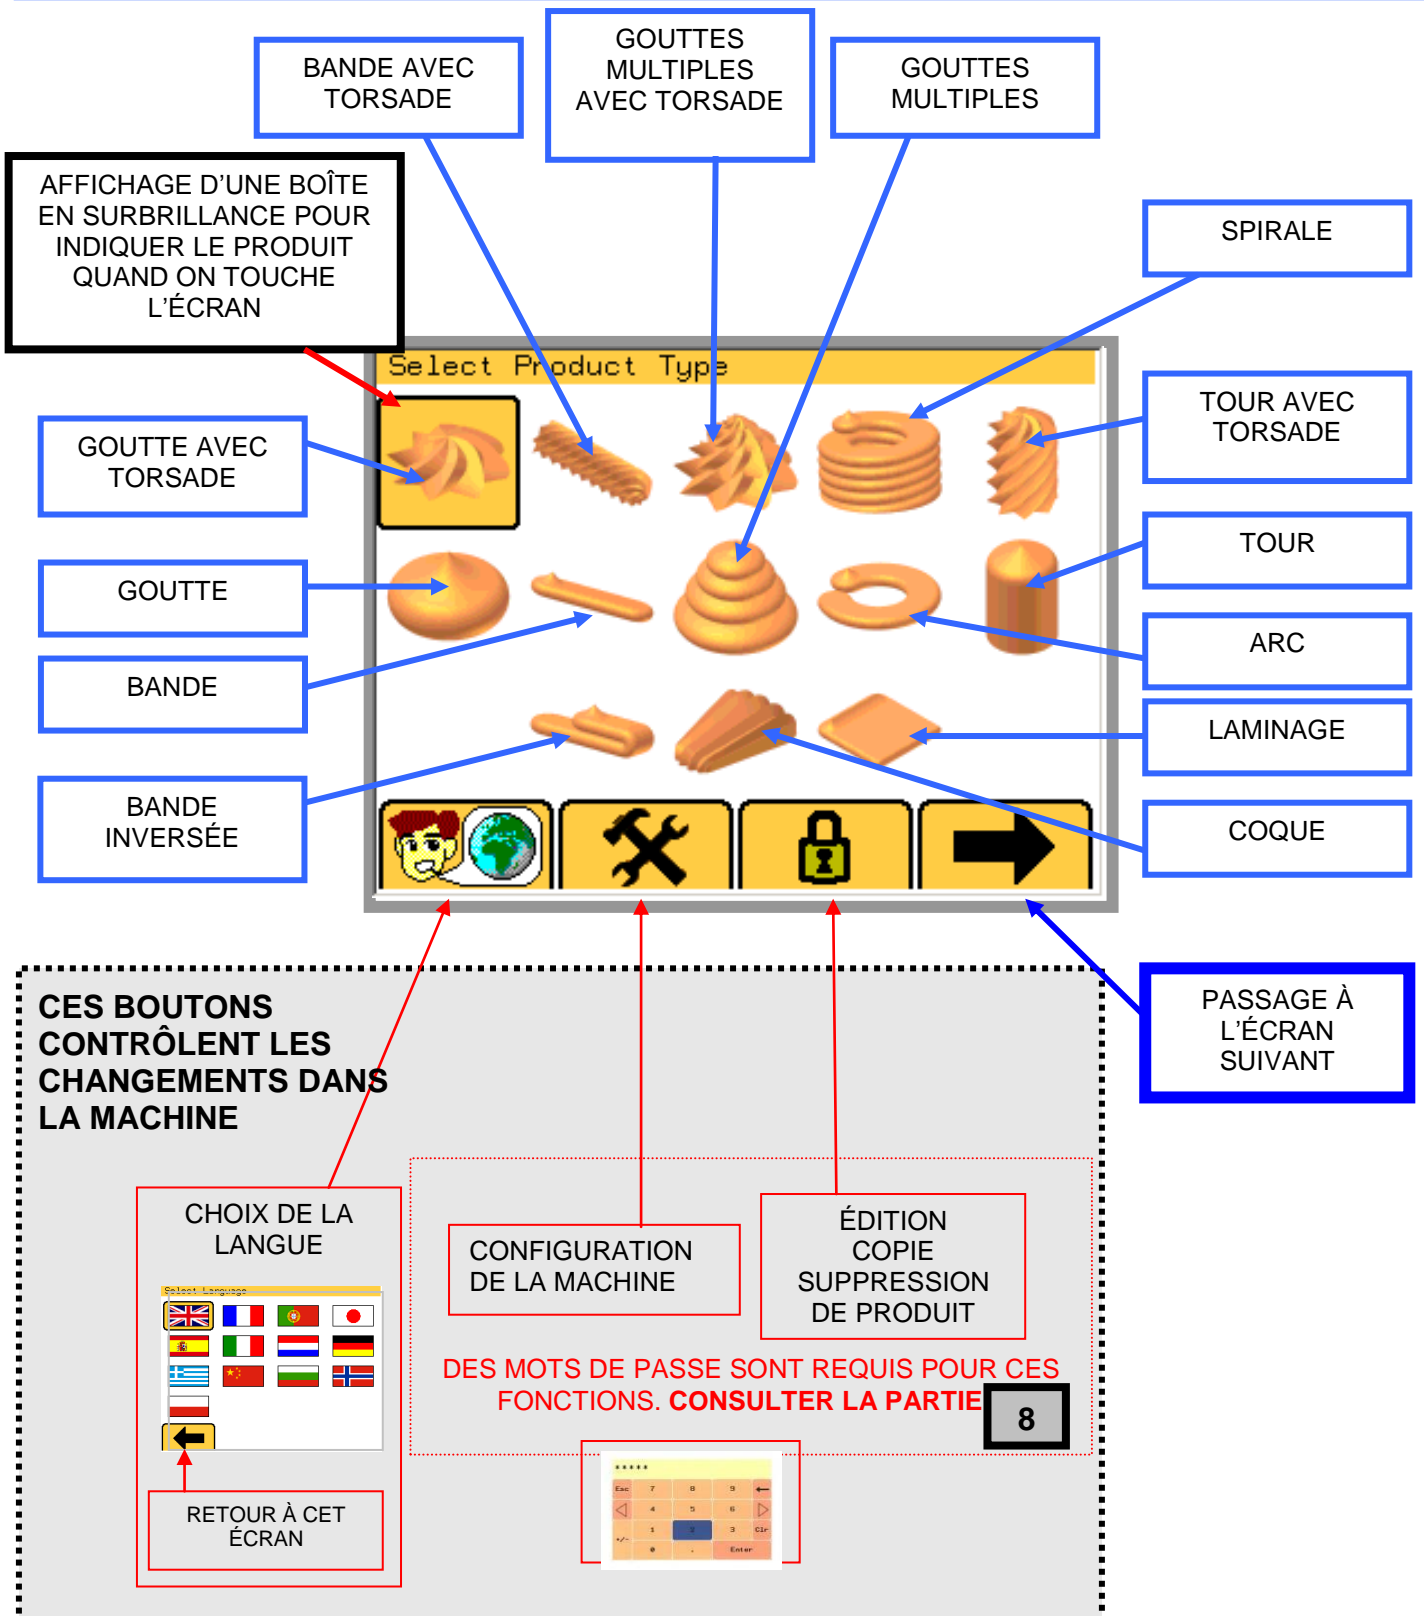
BANDE AVEC TORSADE

GOUTTES MULTIPLES AVEC TORSADE

GOUTTES MULTIPLES

AFFICHAGE D'UNE BOÎTE EN SURBRILLANCE POUR INDIQUER LE PRODUIT QUAND ON TOUCHE L'ÉCRAN

SPIRALE

Select Product Type

TOUR AVEC TORSADE

GOUTTE AVEC TORSADE

TOUR

GOUTTE

ARC

BANDE

LAMINAGE

BANDE INVERSÉE

COQUE

PASSAGE À L'ÉCRAN SUIVANT

CES BOUTONS CONTRÔLENT LES CHANGEMENTS DANS LA MACHINE

CHOIX DE LA LANGUE

Select Language

RETOUR À CET ÉCRAN

CONFIGURATION DE LA MACHINE

ÉDITION COPIE SUPPRESSION DE PRODUIT

DES MOTS DE PASSE SONT REQUIS POUR CES FONCTIONS. CONSULTER LA PARTIE 8

*****

| Esc | 7 | 8 | 9 | ← |
|---|---|---|---|---|
| ◁ | 4 | 5 | 6 | ▷ |
| | 1 | 2 | 3 | Clr |
| +/- | 0 | . | Enter | |